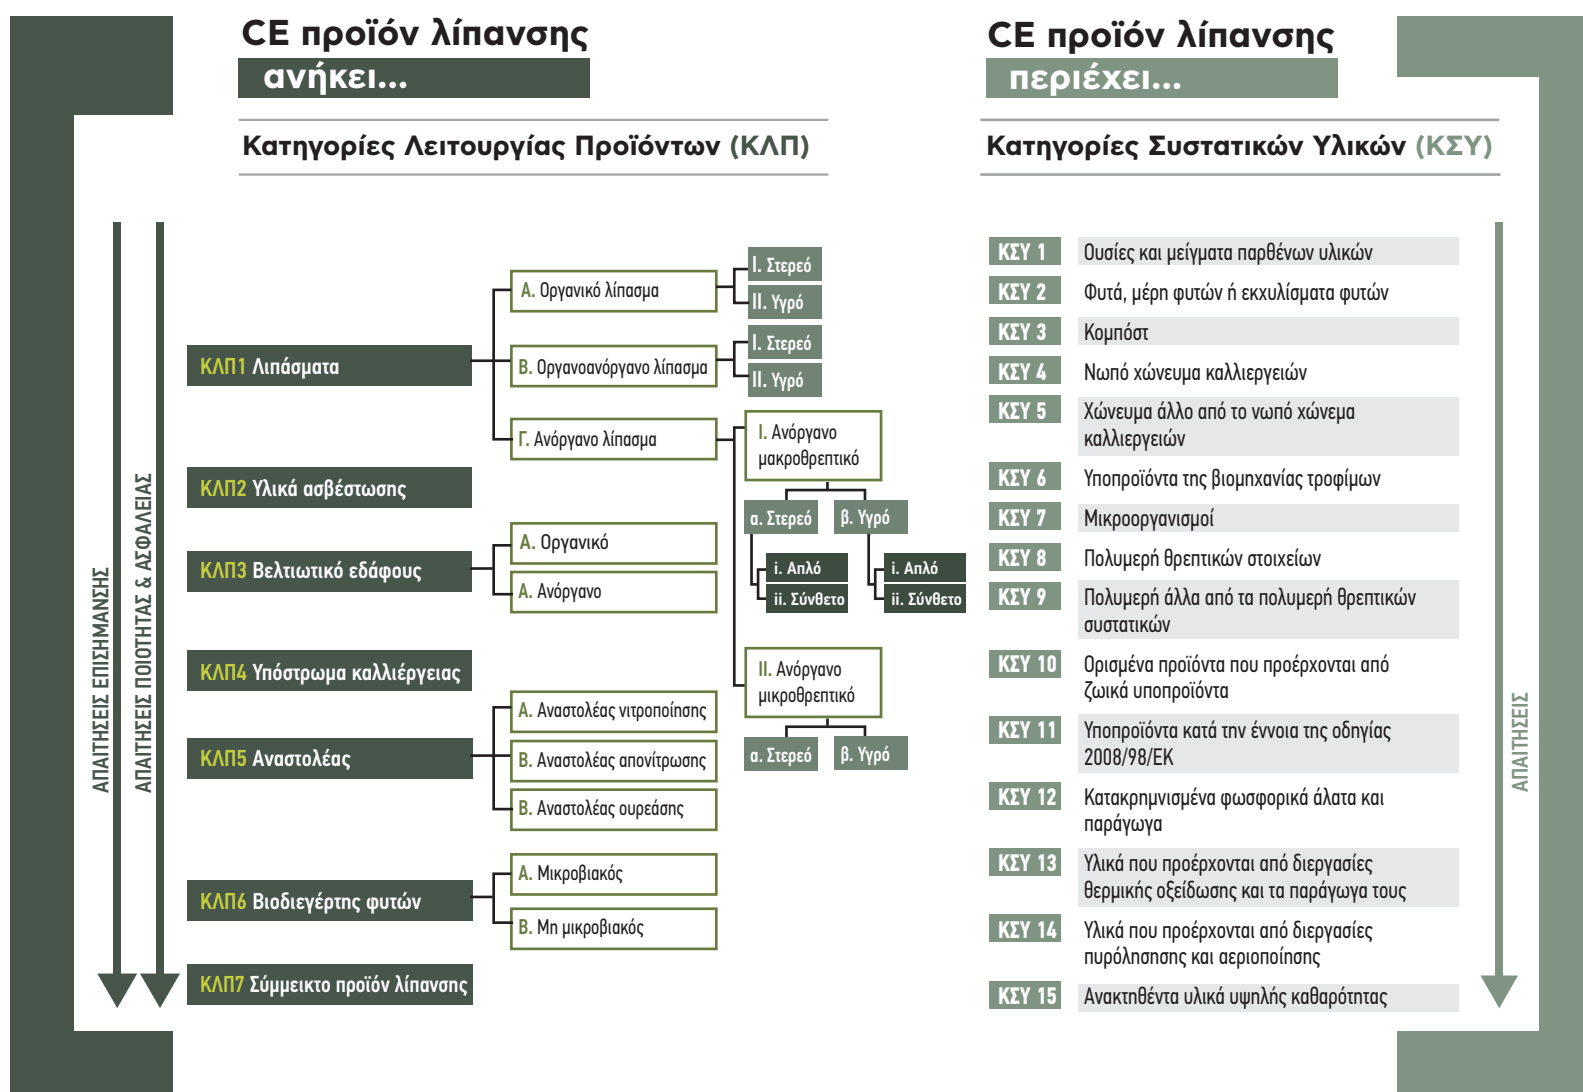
CE προϊόν λίπανσης ανήκει...

Κατηγορίες Λειτουργίας Προϊόντων (ΚΛΠ)

ΑΠΑΙΤΗΣΕΙΣ ΕΠΙΣΗΜΑΝΣΗΣ

ΑΠΑΙΤΗΣΕΙΣ ΠΟΙΟΤΗΤΑΣ & ΑΣΦΑΛΕΙΑΣ

ΚΛΠ1 Λιπάσματα
Α. Οργανικό λίπασμα
Ι. Στερεό
ΙΙ. Υγρό
Β. Οργανοανόργανο λίπασμα
Ι. Στερεό
ΙΙ. Υγρό
Γ. Ανόργανο λίπασμα
Ι. Ανόργανο μακροθρεπτικό
α. Στερεό
β. Υγρό
i. Απλό
ii. Σύνθετο
i. Απλό
ii. Σύνθετο
ΙΙ. Ανόργανο μικροθρεπτικό
α. Στερεό
β. Υγρό

ΚΛΠ2 Υλικά ασβέστωσης

ΚΛΠ3 Βελτιωτικό εδάφους
Α. Οργανικό
Α. Ανόργανο

ΚΛΠ4 Υπόστρωμα καλλιέργειας

ΚΛΠ5 Αναστολέας
Α. Αναστολέας νιτροποίησης
Β. Αναστολέας απονίτρωσης
Β. Αναστολέας ουρεάσης

ΚΛΠ6 Βιοδιεγέρτης φυτών
Α. Μικροβιακός
Β. Μη μικροβιακός

ΚΛΠ7 Σύμμεικτο προϊόν λίπανσης

CE προϊόν λίπανσης περιέχει...

Κατηγορίες Συστατικών Υλικών (ΚΣΥ)

ΚΣΥ 1 Ουσίες και μείγματα παρθένων υλικών
ΚΣΥ 2 Φυτά, μέρη φυτών ή εκχυλίσματα φυτών
ΚΣΥ 3 Κομπόστ
ΚΣΥ 4 Νωπό χώνευμα καλλιεργειών
ΚΣΥ 5 Χώνευμα άλλο από το νωπό χώνευμα καλλιεργειών
ΚΣΥ 6 Υποπροϊόντα της βιομηχανίας τροφίμων
ΚΣΥ 7 Μικροοργανισμοί
ΚΣΥ 8 Πολυμερή θρεπτικών στοιχείων
ΚΣΥ 9 Πολυμερή άλλα από τα πολυμερή θρεπτικών συστατικών
ΚΣΥ 10 Ορισμένα προϊόντα που προέρχονται από ζωικά υποπροϊόντα
ΚΣΥ 11 Υποπροϊόντα κατά την έννοια της οδηγίας 2008/98/ΕΚ
ΚΣΥ 12 Κατακρημνισμένα φωσφορικά άλατα και παράγωγα
ΚΣΥ 13 Υλικά που προέρχονται από διεργασίες θερμικής οξείδωσης και τα παράγωγα τους
ΚΣΥ 14 Υλικά που προέρχονται από διεργασίες πυρόλησης και αεριοποίησης
ΚΣΥ 15 Ανακτηθέντα υλικά υψηλής καθαρότητας

ΑΠΑΙΤΗΣΕΙΣ